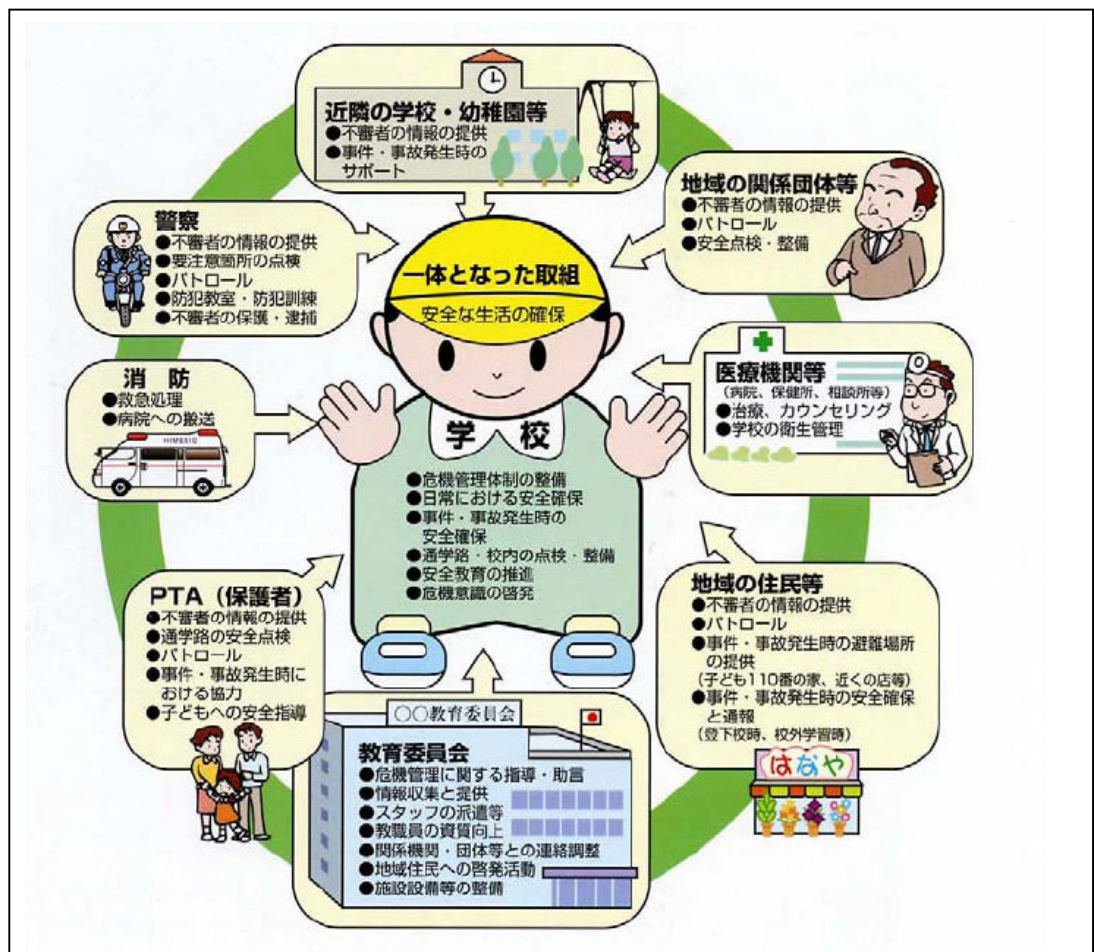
近隣の学校・幼稚園等
●不審者の情報の提供
●事件・事故発生時のサポート

地域の関係団体等
●不審者の情報の提供
●パトロール
●安全点検・整備

警察
●不審者の情報の提供
●要注意箇所の点検
●パトロール
●防犯教室・防犯訓練
●不審者の保護・逮捕

一体となった取組
安全な生活の確保

消防
●救急処理
●病院への搬送

HIMEJI

医療機関等
（病院、保健所、相談所等）
●治療、カウンセリング
●学校の衛生管理

学校
●危機管理体制の整備
●日常における安全確保
●事件・事故発生時の安全確保
●通学路・校内の点検・整備
●安全教育の推進
●危機意識の啓発

PTA（保護者）
●不審者の情報の提供
●通学路の安全点検
●パトロール
●事件・事故発生時における協力
●子どもへの安全指導

地域の住民等
●不審者の情報の提供
●パトロール
●事件・事故発生時の避難場所の提供
（子ども110番の家、近くの店等）
●事件・事故発生時の安全確保と通報
（登下校時、校外学習時）

はなや

○○教育委員会

教育委員会
●危機管理に関する指導・助言
●情報収集と提供
●スタッフの派遣等
●教職員の資質向上
●関係機関・団体等との連絡調整
●地域住民への啓発活動
●施設設備等の整備